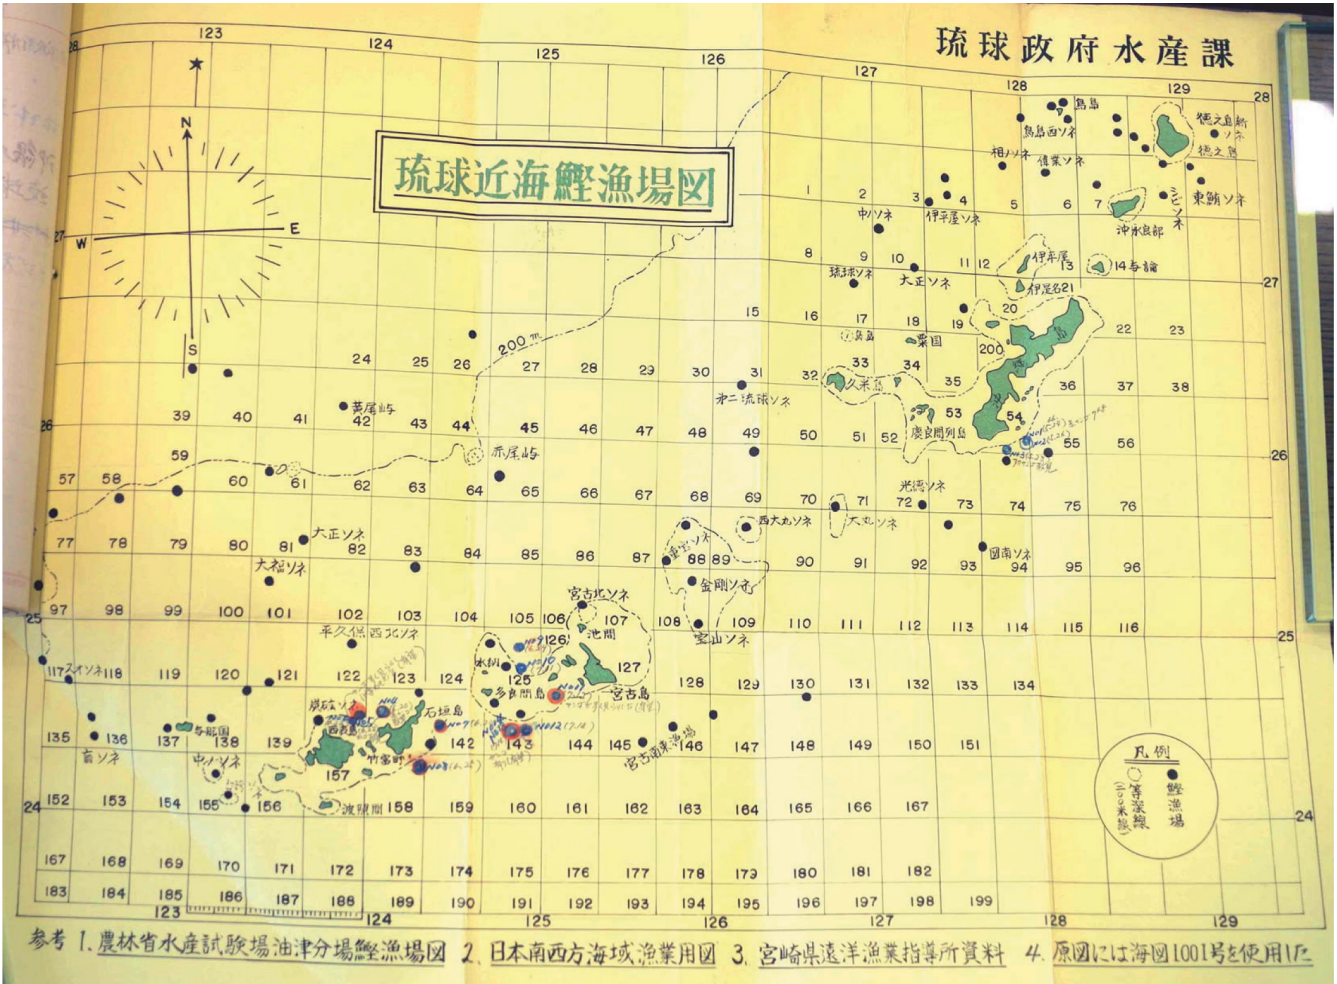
琉球政府水産課

琉球近海鰹漁場図

123 124 125 126 127 128 129

28 27 26 25 24

N S E W

200m

1 2 3 4 5 6 7 8 9 10 11 12 13 14 15 16 17 18 19 20 21 22 23 24 25 26 27 28 29 30 31 32 33 34 35 36 37 38 39 40 41 42 43 44 45 46 47 48 49 50 51 52 53 54 55 56 57 58 59 60 61 62 63 64 65 66 67 68 69 70 71 72 73 74 75 76 77 78 79 80 81 82 83 84 85 86 87 88 89 90 91 92 93 94 95 96 97 98 99 100 101 102 103 104 105 106 107 108 109 110 111 112 113 114 115 116 117 118 119 120 121 122 123 124 125 126 127 128 129 130 131 132 133 134 135 136 137 138 139 142 143 144 145 146 147 148 149 150 151 152 153 154 155 156 157 158 159 160 161 162 163 164 165 166 167 168 169 170 171 172 173 174 175 176 177 178 179 180 181 182 183 184 185 186 187 188 189 190 191 192 193 194 195 196 197 198 199

鳥島 鳥島西ソネ 徳之島新ソネ 徳之島 相ノソネ 循業ソネ 東鯖ソネ シビソネ 沖永良部 中ソネ 伊平屋ソネ 琉球ソネ 大正ソネ 伊平屋 伊是名 14与論 粟島 粟国 久米島 第二琉球ソネ 慶良間列島 黄尾嶼 赤尾嶼 光瀬ソネ 西大丸ソネ 大丸ソネ 国南ソネ 宮古北ソネ 池間 宮古島 金剛ソネ 宮山ソネ 多良間島 水納 大正ソネ 大福ソネ 平久保西北ソネ 石垣島 西表島 竹富町 波照間 与那国 中ノソネ 宮古南東漁場 盲ソネ スイソネ

凡例 ● 鰹漁場 ○ 等深線(二〇〇米線)

参考 1. 農林省水産試験場油津分場鰹漁場図 2. 日本南西方海域漁業用図 3. 宮崎県遠洋漁業指導所資料 4. 原図には海図1001号を使用した